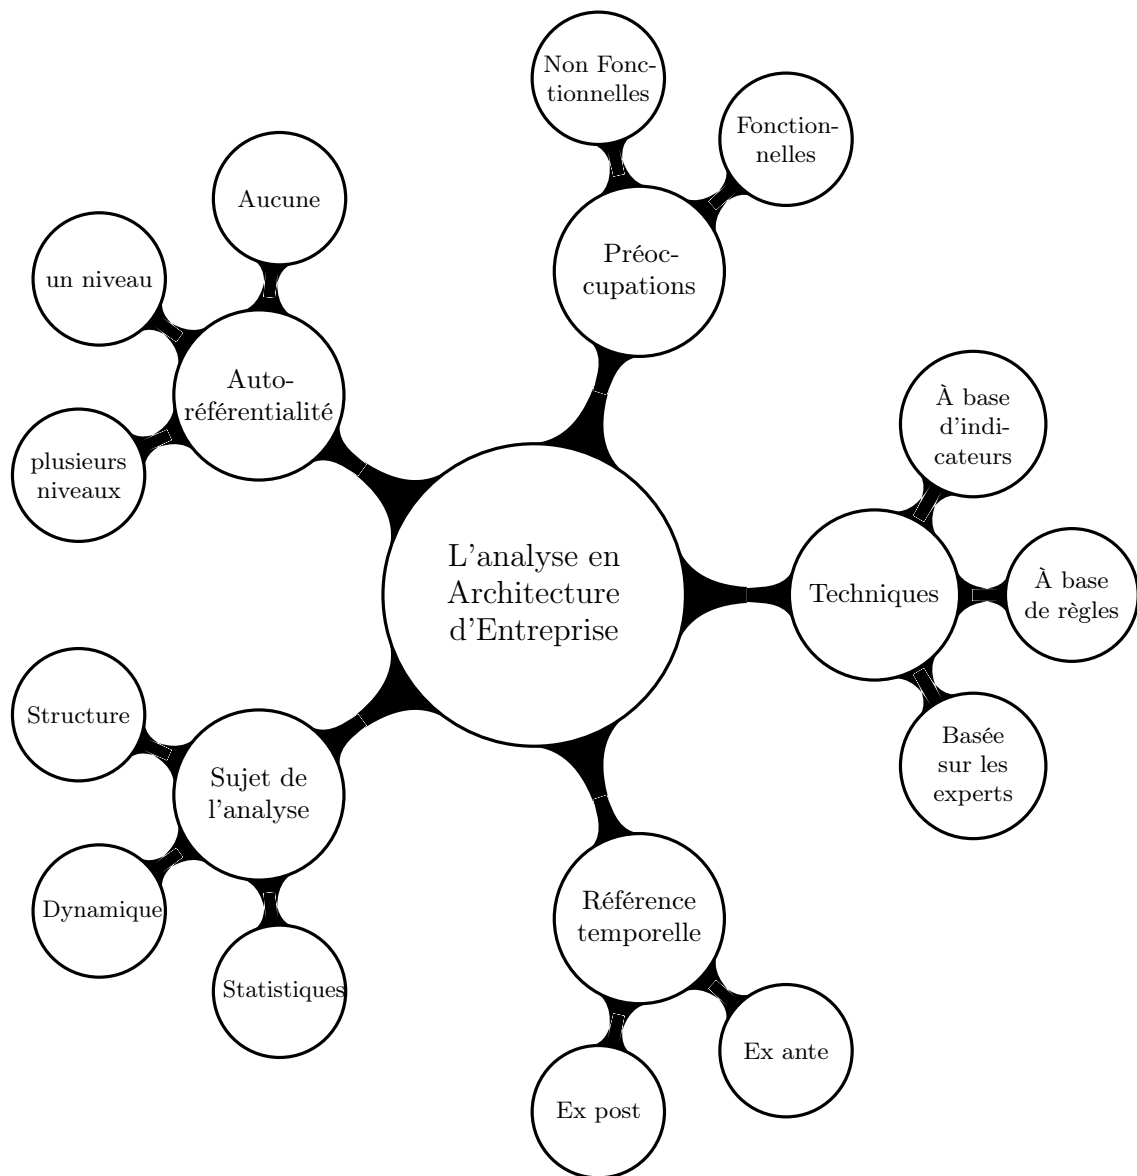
L'analyse en Architecture d'Entreprise

Préoccupations

Non Fonctionnelles

Fonctionnelles

Autoréférentialité

Aucune

un niveau

plusieurs niveaux

Techniques

À base d'indicateurs

À base de règles

Basée sur les experts

Sujet de l'analyse

Structure

Dynamique

Statistiques

Référence temporelle

Ex ante

Ex post